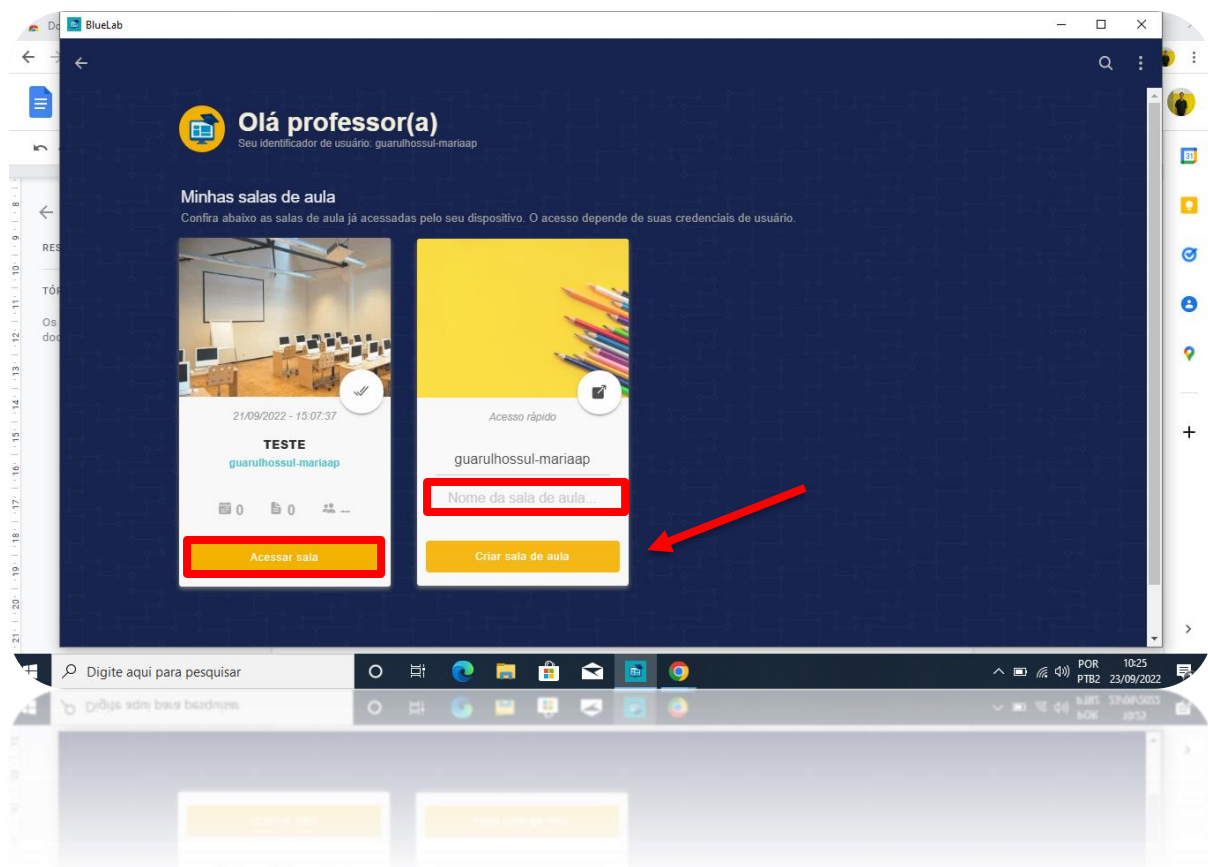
BlueLab

Olá professor(a)
Seu identificador de usuário: guarulhossul-mariaap

Minhas salas de aula
Confira abaixo as salas de aula já acessadas pelo seu dispositivo. O acesso depende de suas credenciais de usuário.

21/09/2022 - 15:07:37
TESTE
guarulhossul-mariaap
0 0 --
Acessar sala

Acesso rápido
guarulhossul-mariaap
Nome da sala de aula...
Criar sala de aula

Digite aqui para pesquisar
POR PTB2 10:25 23/09/2022

Do
RES
TÓR
Os
doc